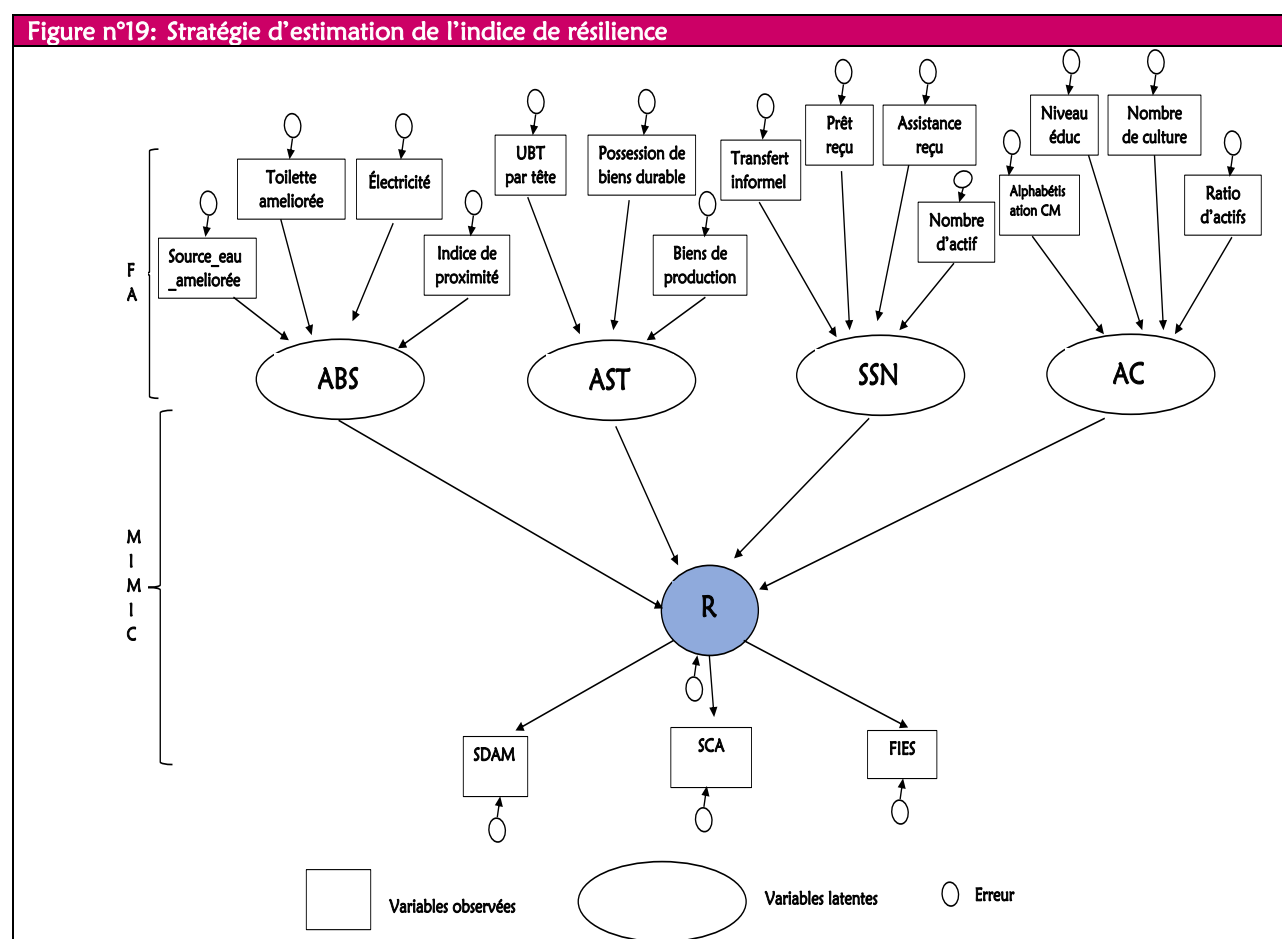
Figure n°19: Stratégie d'estimation de l'indice de résilience

F A

Toilette ameliorée

Électricité

Source_eau _ameliorée

Indice de proximité

UBT par tête

Possession de biens durable

Biens de production

Transfert informel

Prêt reçu

Assistance reçu

Nombre d'actif

Alphabétisation CM

Niveau éduc

Nombre de culture

Ratio d'actifs

ABS

AST

SSN

AC

M I M I C

R

SDAM

SCA

FIES

Variables observées

Variables latentes

Erreur